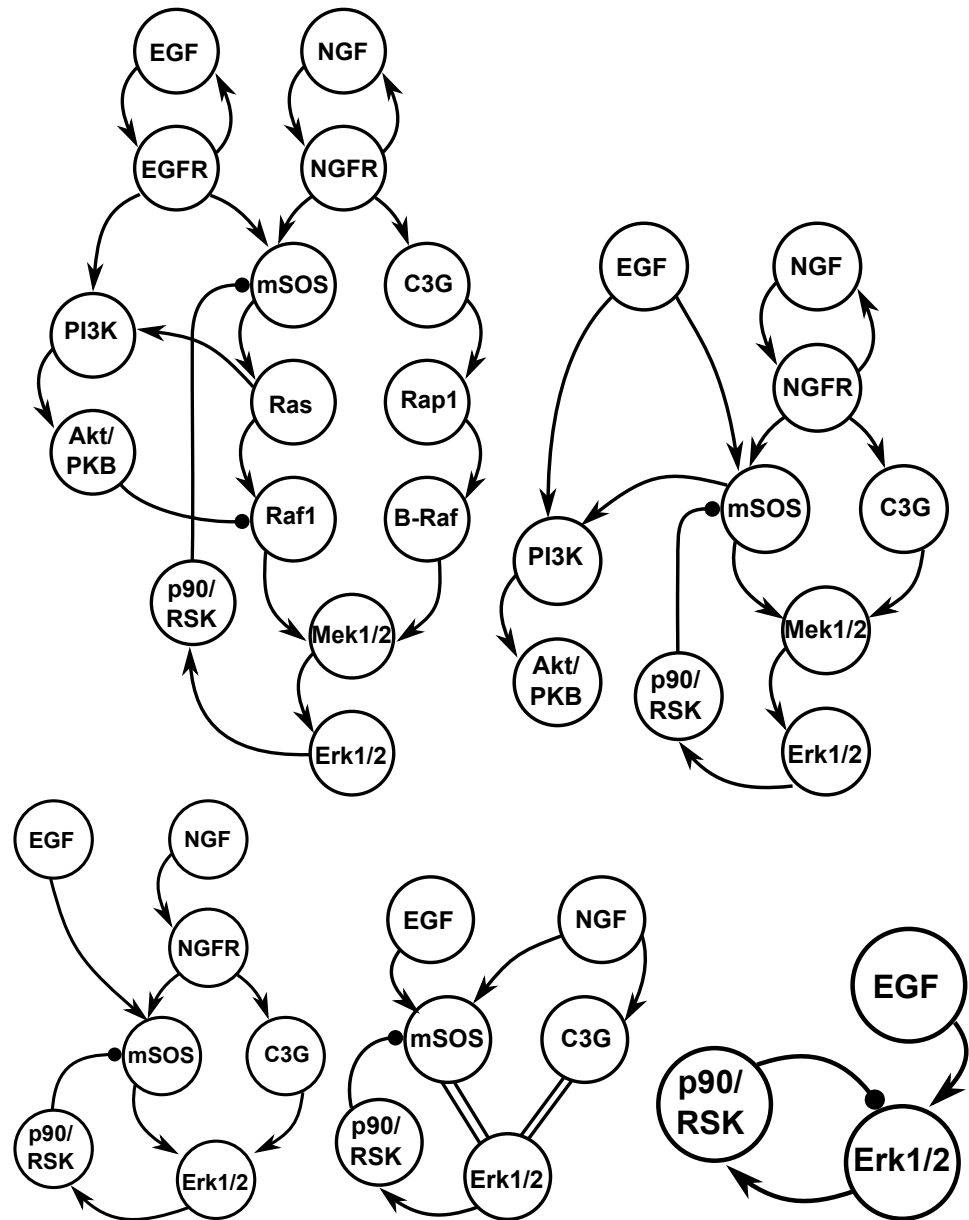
EGF
NGF
EGFR
NGFR
mSOS
C3G
PI3K
Ras
Rap1
Akt/PKB
Raf1
B-Raf
p90/RSK
Mek1/2
Erk1/2

EGF
NGF
NGFR
mSOS
C3G
PI3K
Mek1/2
Akt/PKB
p90/RSK
Erk1/2

EGF
NGF
NGFR
mSOS
C3G
p90/RSK
Erk1/2

EGF
NGF
mSOS
C3G
p90/RSK
Erk1/2

EGF
p90/RSK
Erk1/2